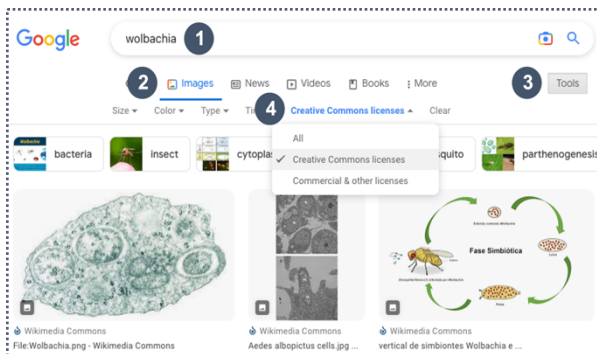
Google

wolbachia 1

2 Images News Videos Books More

3 Tools

Size Color Type Ti 4 Creative Commons licenses Clear

All
✓ Creative Commons licenses
Commercial & other licenses

Wolbachia bacteria insect cytoplas squito parthenogenesis

Fase Simbiótica

Wikimedia Commons
File:Wolbachia.png - Wikimedia Commons

Wikimedia Commons
Aedes albopictus cells.jpg ...

Wikimedia Commons
vertical de simbiontes Wolbachia e ...